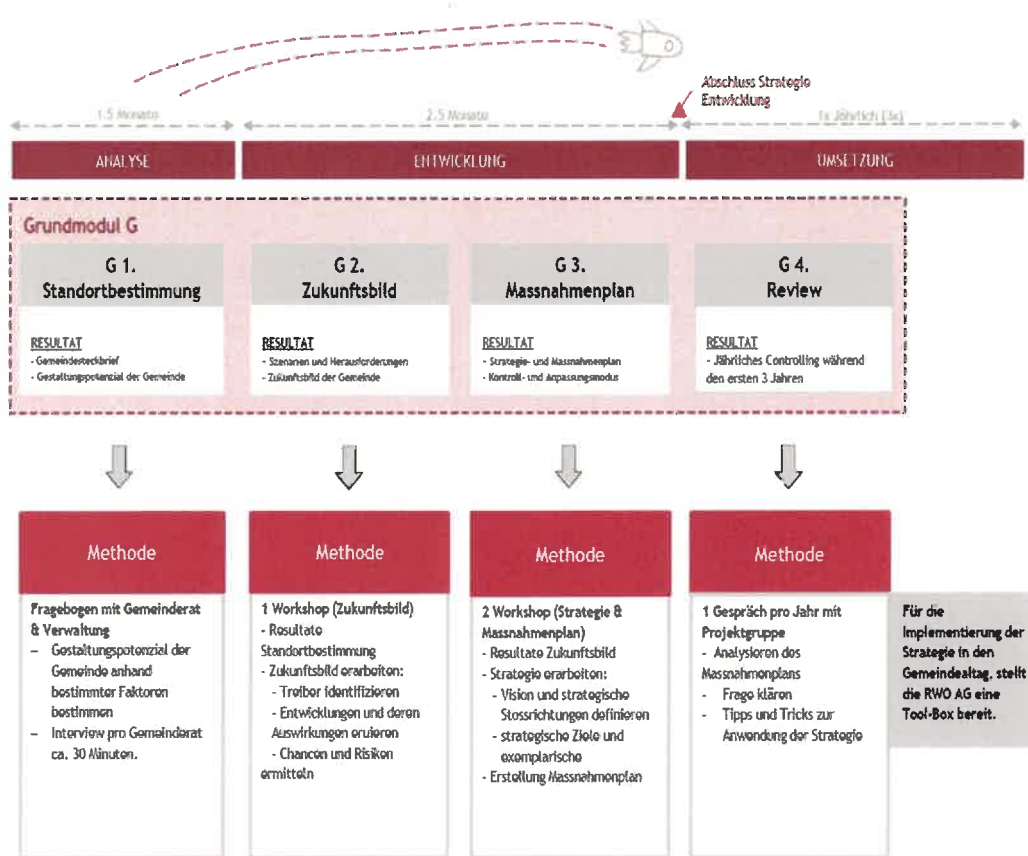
Abschluss Strategie Entwicklung

1.5 Monate

2.5 Monate

1x Jährlich (3x)

ANALYSE

ENTWICKLUNG

UMSETZUNG

Grundmodul G

G 1. Standortbestimmung

RESULTAT
- Gemeindesteckbrief
- Gestaltungspotenzial der Gemeinde

G 2. Zukunftsbild

RESULTAT
- Szenarien und Herausforderungen
- Zukunftsbild der Gemeinde

G 3. Massnahmenplan

RESULTAT
- Strategie- und Massnahmenplan
- Kontroll- und Anpassungsmodus

G 4. Review

RESULTAT
- Jährliches Controlling während den ersten 3 Jahren

Methode

Fragebogen mit Gemeinderat & Verwaltung
– Gestaltungspotenzial der Gemeinde anhand bestimmter Faktoren bestimmen
– Interview pro Gemeinderat ca. 30 Minuten.

Methode

1 Workshop (Zukunftsbild)
- Resultate Standortbestimmung
- Zukunftsbild erarbeiten:
- Treiber identifizieren
- Entwicklungen und deren Auswirkungen eruieren
- Chancen und Risiken ermitteln

Methode

2 Workshop (Strategie & Massnahmenplan)
- Resultate Zukunftsbild
- Strategie erarbeiten:
- Vision und strategische Stossrichtungen definieren
- strategische Ziele und exemplarische
- Erstellung Massnahmenplan

Methode

1 Gespräch pro Jahr mit Projektgruppe
– Analysieren des Massnahmenplans
– Frage klären
– Tipps und Tricks zur Anwendung der Strategie

Für die Implementierung der Strategie in den Gemeindealltag, stellt die RWO AG eine Tool-Box bereit.